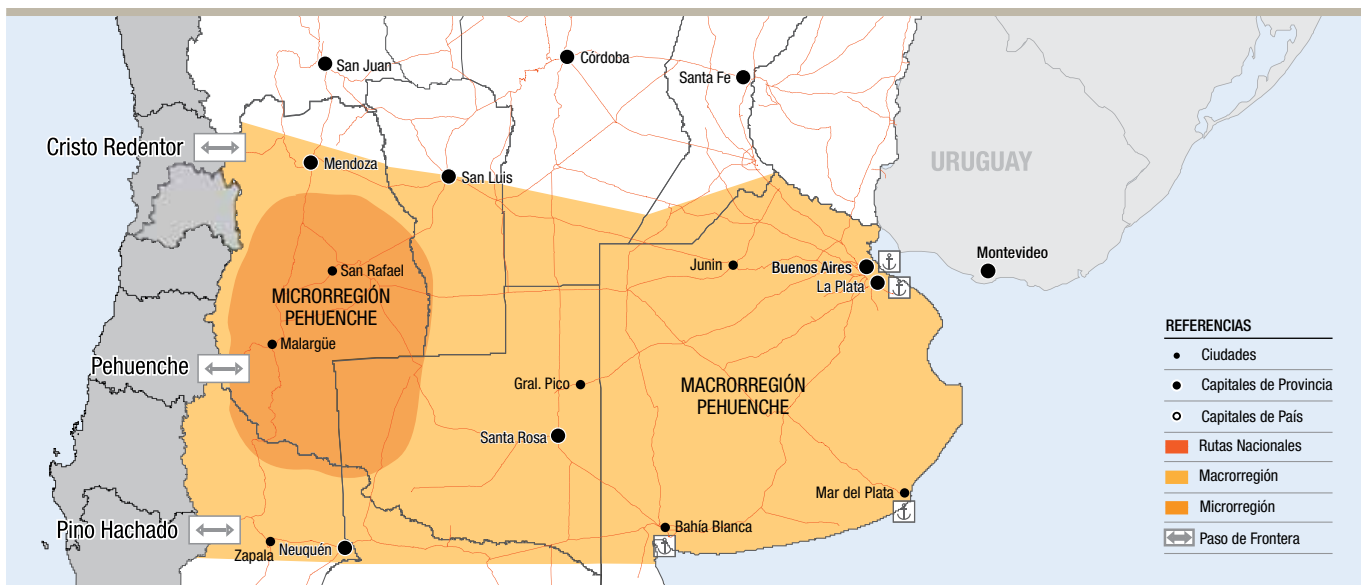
San Juan
Córdoba
Santa Fe
Cristo Redentor
URUGUAY
Mendoza
San Luis
Montevideo
Junín
Buenos Aires
La Plata
San Rafael
MICRORREGIÓN PEHUENCHE
REFERENCIAS
Ciudades
Malargüe
Capitales de Provincia
Pehuenche
Gral. Pico
MACRORREGIÓN PEHUENCHE
Capitales de País
Santa Rosa
Rutas Nacionales
Macrorregión
Mar del Plata
Microrregión
Bahía Blanca
Pino Hachado
Paso de Frontera
Zapala
Neuquén